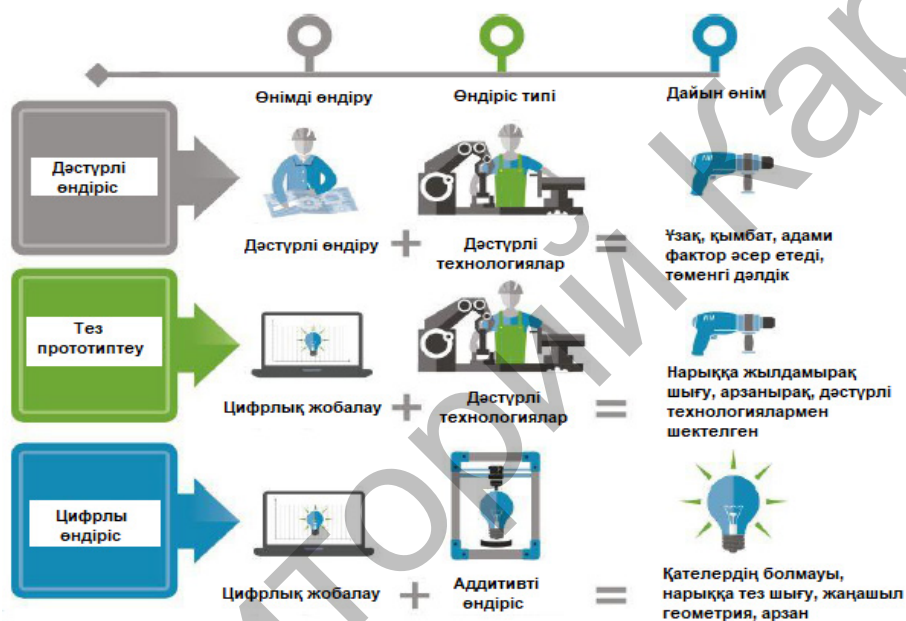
Өнімді өндіру

Өндіріс типі

Дайын өнім

Дәстүрлі өндіріс

Дәстүрлі өндіру + Дәстүрлі технологиялар = Ұзақ, қымбат, адами фактор әсер етеді, төменгі дәлдік

Тез прототиптеу

Цифрлық жобалау + Дәстүрлі технологиялар = Нарыққа жылдамырақ шығу, арзанырақ, дәстүрлі технологиялармен шектелген

Цифрлы өндіріс

Цифрлық жобалау + Аддитивті өндіріс = Қателердің болмауы, нарыққа тез шығу, жаңашыл геометрия, арзан

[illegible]